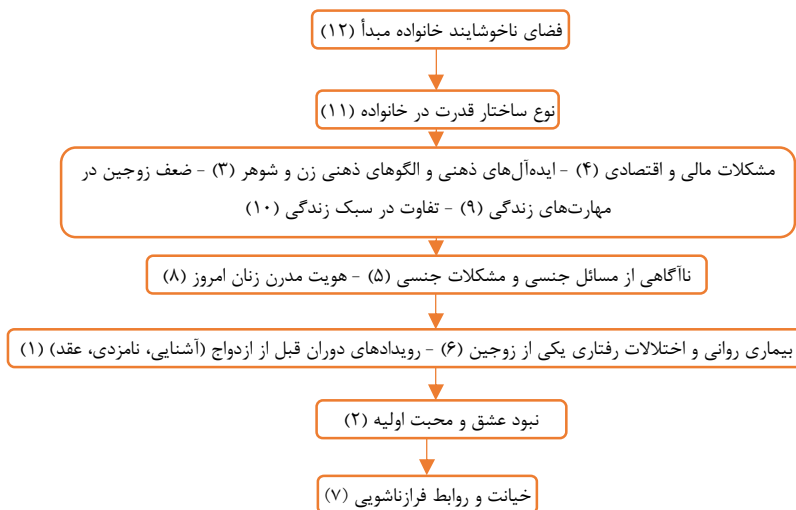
فضای ناخوشایند خانواده مبدأ (۱۲)

نوع ساختار قدرت در خانواده (۱۱)

مشکلات مالی و اقتصادی (۴) - ایده‌آل‌های ذهنی و الگوهای ذهنی زن و شوهر (۳) - ضعف زوجین در مهارت‌های زندگی (۹) - تفاوت در سبک زندگی (۱۰)

ناآگاهی از مسائل جنسی و مشکلات جنسی (۵) - هویت مدرن زنان امروز (۸)

بیماری روانی و اختلالات رفتاری یکی از زوجین (۶) - رویدادهای دوران قبل از ازدواج (آشنایی، نامزدی، عقد) (۱)

نبود عشق و محبت اولیه (۲)

خیانت و روابط فرازناشویی (۷)